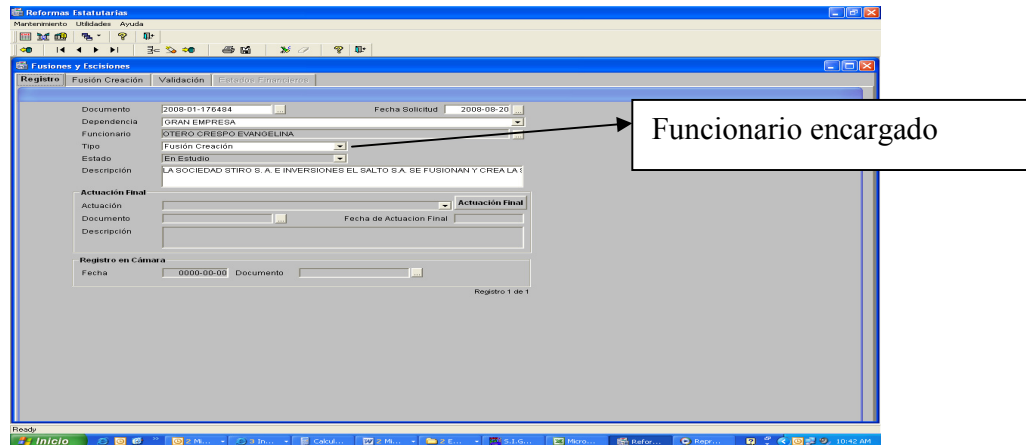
Reformas Estatutarias
Mantenimiento Utilidades Ayuda

Fusiones y Escisiones
Registro | Fusión Creación | Validación | Estados Financieros

Documento 2008-01-176484
Fecha Solicitud 2008-08-20
Dependencia GRAN EMPRESA
Funcionario OTERO CRESPO EVANGELINA
Tipo Fusión Creación
Estado En Estudio
Descripción LA SOCIEDAD STIRO S. A. E INVERSIONES EL SALTO S.A. SE FUSIONAN Y CREA LA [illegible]

Funcionario encargado

Actuación Final
Actuación
Actuación Final
Documento
Fecha de Actuacion Final
Descripción

Registro en Cámara
Fecha 0000-00-00 Documento

Registro 1 de 1

Ready
Inicio | 2 Mi... | 3 In... | Calcul... | 2 Mi... | 2 E... | S.I.G... | Micro... | Refor... | Repr... | 10:42 AM